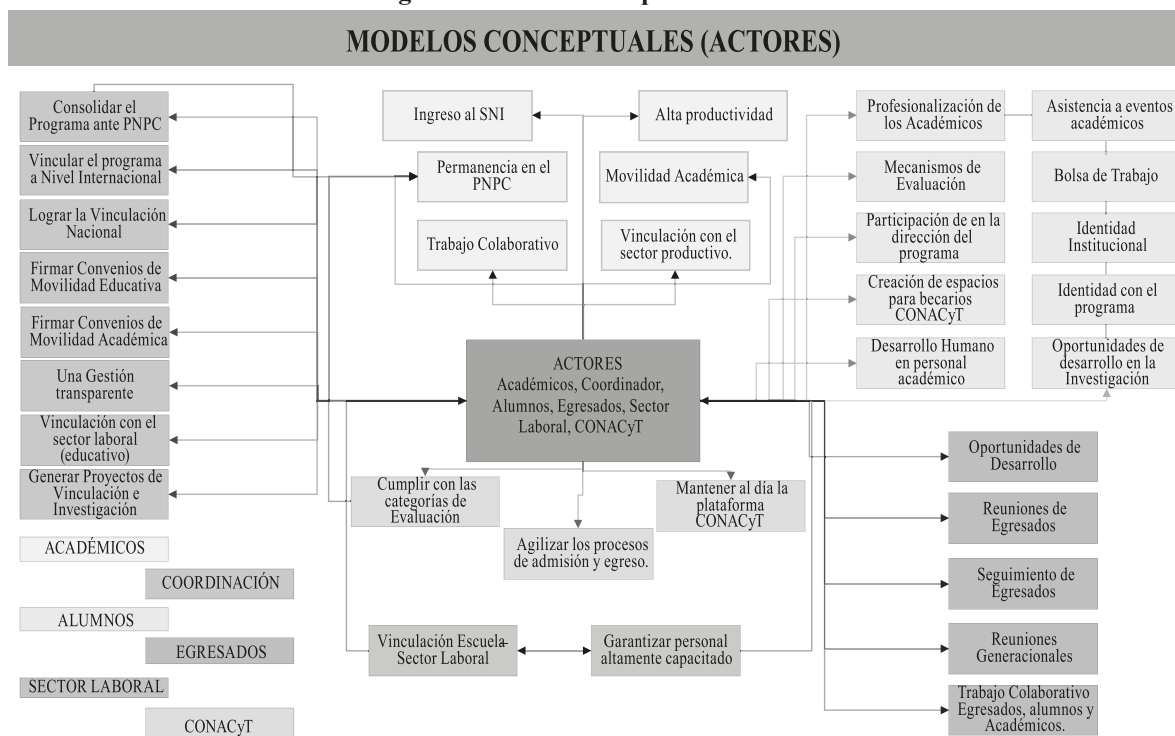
MODELOS CONCEPTUALES (ACTORES)

Consolidar el Programa ante PNPC

Vincular el programa a Nivel Internacional

Lograr la Vinculación Nacional

Firmar Convenios de Movilidad Educativa

Firmar Convenios de Movilidad Académica

Una Gestión transparente

Vinculación con el sector laboral (educativo)

Generar Proyectos de Vinculación e Investigación

ACADÉMICOS

COORDINACIÓN

ALUMNOS

EGRESADOS

SECTOR LABORAL

CONACyT

Ingreso al SNI

Alta productividad

Permanencia en el PNPC

Movilidad Académica

Trabajo Colaborativo

Vinculación con el sector productivo.

ACTORES
Académicos, Coordinador, Alumnos, Egresados, Sector Laboral, CONACyT

Cumplir con las categorías de Evaluación

Agilizar los procesos de admisión y egreso.

Mantener al día la plataforma CONACyT

Vinculación Escuela-Sector Laboral

Garantizar personal altamente capacitado

Profesionalización de los Académicos

Asistencia a eventos académicos

Mecanismos de Evaluación

Bolsa de Trabajo

Participación de en la dirección del programa

Identidad Institucional

Creación de espacios para becarios CONACyT

Identidad con el programa

Desarrollo Humano en personal académico

Oportunidades de desarrollo en la Investigación

Oportunidades de Desarrollo

Reuniones de Egresados

Seguimiento de Egresados

Reuniones Generacionales

Trabajo Colaborativo Egresados, alumnos y Académicos.